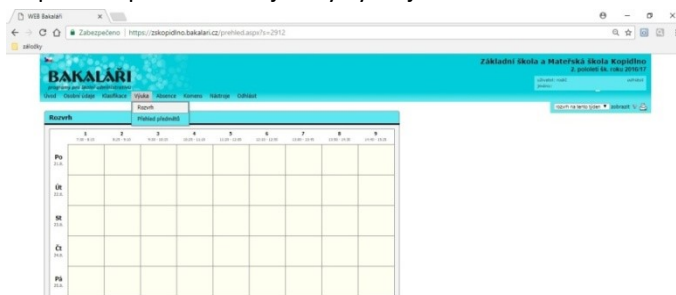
WEB Bakaláři
Zabezpečeno | https://zskopidlno.bakalari.cz/prehled.aspx?s=2912
záložky

BAKALÁŘI
program pro školní administrativu
Úvod Osobní údaje Klasifikace Výuka Absence Komens Nástroje Odhlásit
Rozvrh
Přehled předmětů

Základní škola a Mateřská škola Kopidlno
2. pololetí šk. roku 2016/17
uživatel: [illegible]

Rozvrh

rozvrh na tento týden zobrazit

| | 1 | 2 | 3 | 4 | 5 | 6 | 7 | 8 | 9 |
|---|---|---|---|---|---|---|---|---|---|
| | 7:55 - 8:40 | 8:50 - 9:35 | 9:55 - 10:40 | 10:50 - 11:35 | 11:45 - 12:30 | 12:40 - 13:25 | 13:35 - 14:20 | 14:30 - 15:15 | 15:25 - 16:10 |
| Po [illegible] | | | | | | | | | |
| Út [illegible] | | | | | | | | | |
| St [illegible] | | | | | | | | | |
| Čt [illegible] | | | | | | | | | |
| Pá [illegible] | | | | | | | | | |